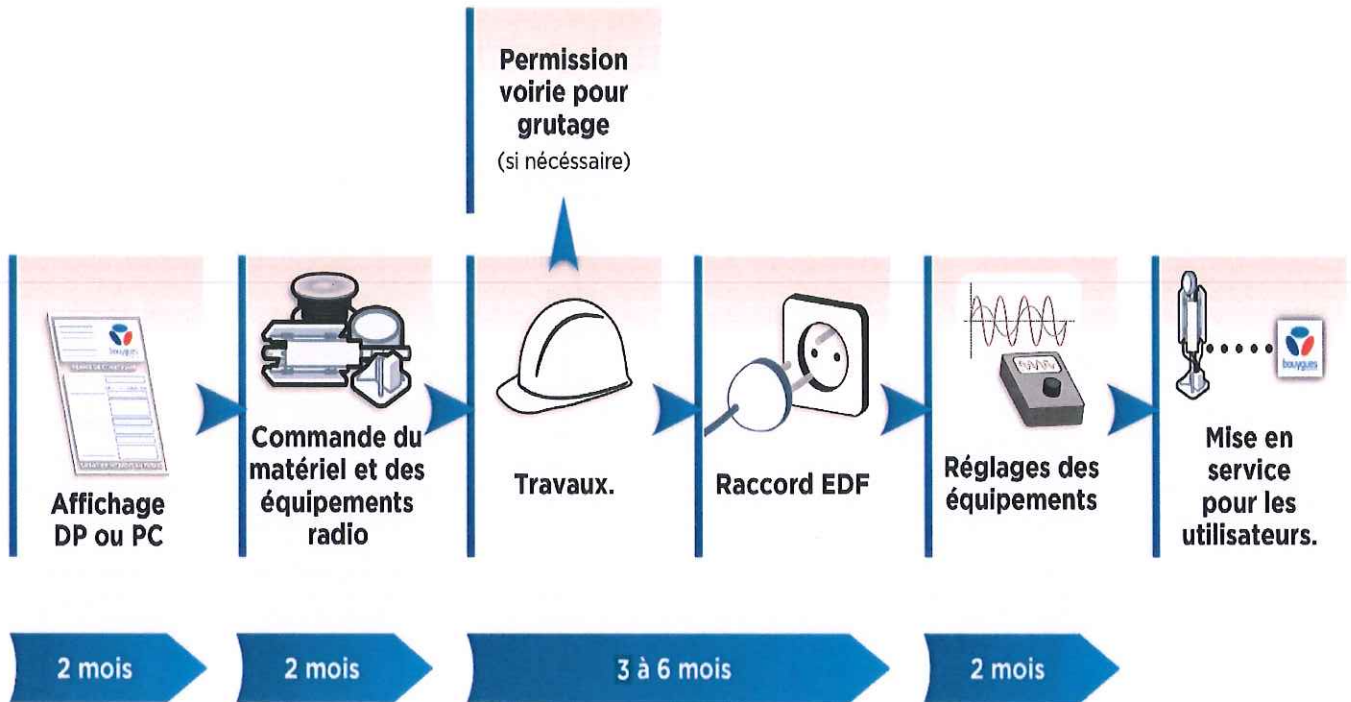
Permission voirie pour grutage
(si nécéssaire)

bouygues

Affichage DP ou PC

Commande du matériel et des équipements radio

Travaux.

Raccord EDF

Réglages des équipements

bouygues

Mise en service pour les utilisateurs.

2 mois

2 mois

3 à 6 mois

2 mois